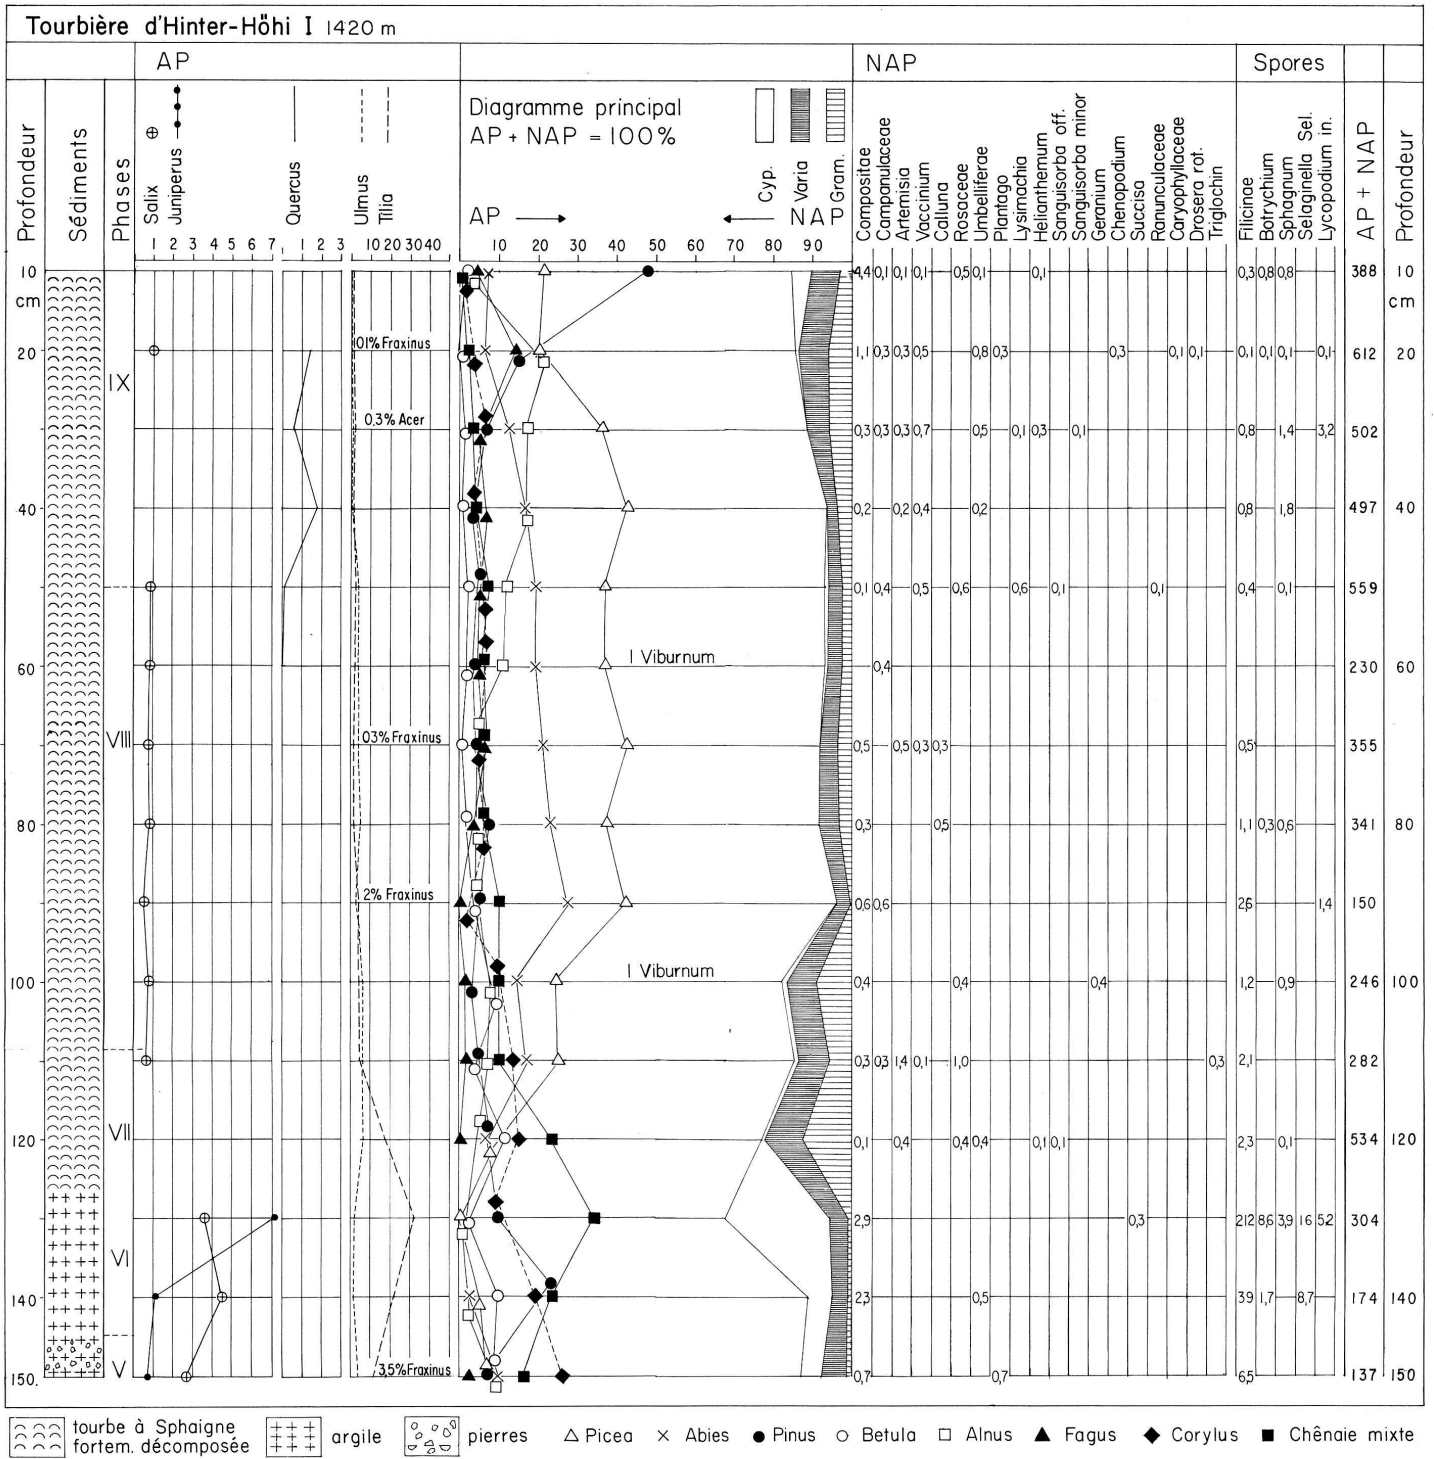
Tourbière d'Hinter-Höhi I 1420 m

AP

NAP

Spores

Profondeur

Sédiments

Phases

Salix

Juniperus

Quercus

Ulmus

Tilia

Diagramme principal
AP + NAP = 100%

Cyp.

Varia

Gram.

AP →

← NAP

Compositae
Campanulaceae
Artemisia
Vaccinium
Calluna
Rosaceae
Umbelliferae
Plantago
Lysimachia
Helianthemum
Sanguisorba off.
Sanguisorba minor
Geranium
Chenopodium
Succisa
Ranunculaceae
Caryophyllaceae
Drosera rot.
Triglochin

Filicinae
Botrychium
Sphagnum
Selaginella Sel.
Lycopodium in.

AP + NAP

Profondeur

1 2 3 4 5 6 7 | 1 2 3 | 10 20 30 40 | 10 20 30 40 50 60 70 80 90

10 cm | 4,4 0,1 0,1 0,1 0,5 0,1 0,1 | 0,3 0,8 0,8 | 388 | 10 cm

20 | IX | 0,1% Fraxinus | 1,1 0,3 0,3 0,5 0,8 0,3 0,3 0,1 0,1 | 0,1 0,1 0,1 0,1 | 612 | 20

0,3% Acer | 0,3 0,3 0,3 0,7 0,5 0,1 0,3 0,1 | 0,8 1,4 3,2 | 502

40 | 0,2 0,2 0,4 0,2 | 0,8 1,8 | 497 | 40

0,1 0,4 0,5 0,6 0,6 0,1 0,1 | 0,4 0,1 | 559

60 | 1 Viburnum | 0,4 | 230 | 60

VIII | 0,3% Fraxinus | 0,5 0,5 0,3 0,3 | 0,5 | 355

80 | 0,3 0,5 | 1,1 0,3 0,6 | 341 | 80

2% Fraxinus | 0,6 0,6 | 2,6 1,4 | 150

100 | 1 Viburnum | 0,4 0,4 0,4 | 1,2 0,9 | 246 | 100

0,3 0,3 1,4 0,1 1,0 0,3 | 2,1 | 282

120 | VII | 0,1 0,4 0,4 0,4 0,1 0,1 | 2,3 0,1 | 534 | 120

VI | 2,9 0,3 | 21,2 8,6 3,9 16 52 | 304

140 | 2,3 0,5 | 39 1,7 8,7 | 174 | 140

150 | V | 3,5% Fraxinus | 0,7 0,7 | 65 | 137 | 150

tourbe à Sphaigne fortem. décomposée   argile   pierres   △ Picea   × Abies   ● Pinus   ○ Betula   □ Alnus   ▲ Fagus   ◆ Corylus   ■ Chênaie mixte